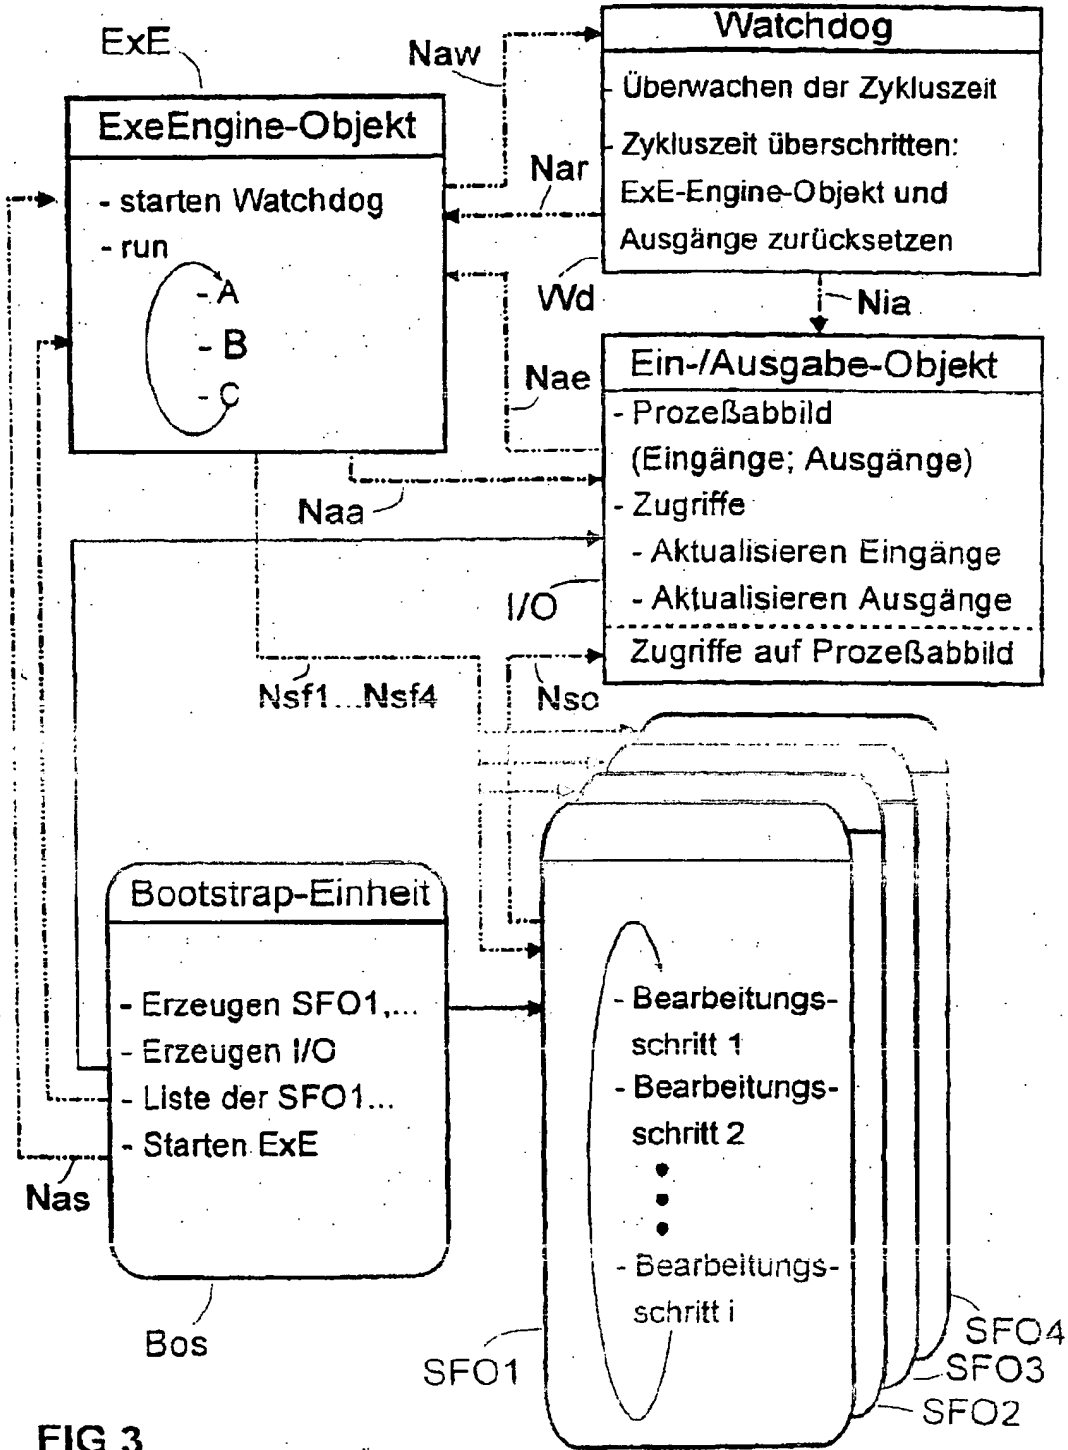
ExE

Naw

Watchdog
- Überwachen der Zykluszeit
- Zykluszeit überschritten: ExE-Engine-Objekt und Ausgänge zurücksetzen

ExeEngine-Objekt
- starten Watchdog
- run
- A
- B
- C

Nar

Wd

Nia

Nae

Ein-/Ausgabe-Objekt
- Prozeßabbild (Eingänge; Ausgänge)
- Zugriffe
- Aktualisieren Eingänge
- Aktualisieren Ausgänge
Zugriffe auf Prozeßabbild

Naa

I/O

Nsf1...Nsf4

Nso

Bootstrap-Einheit
- Erzeugen SFO1,...
- Erzeugen I/O
- Liste der SFO1...
- Starten ExE

Nas

- Bearbeitungsschritt 1
- Bearbeitungsschritt 2
•
•
•
- Bearbeitungsschritt i

Bos

SFO1

SFO4

SFO3

SFO2

FIG 3